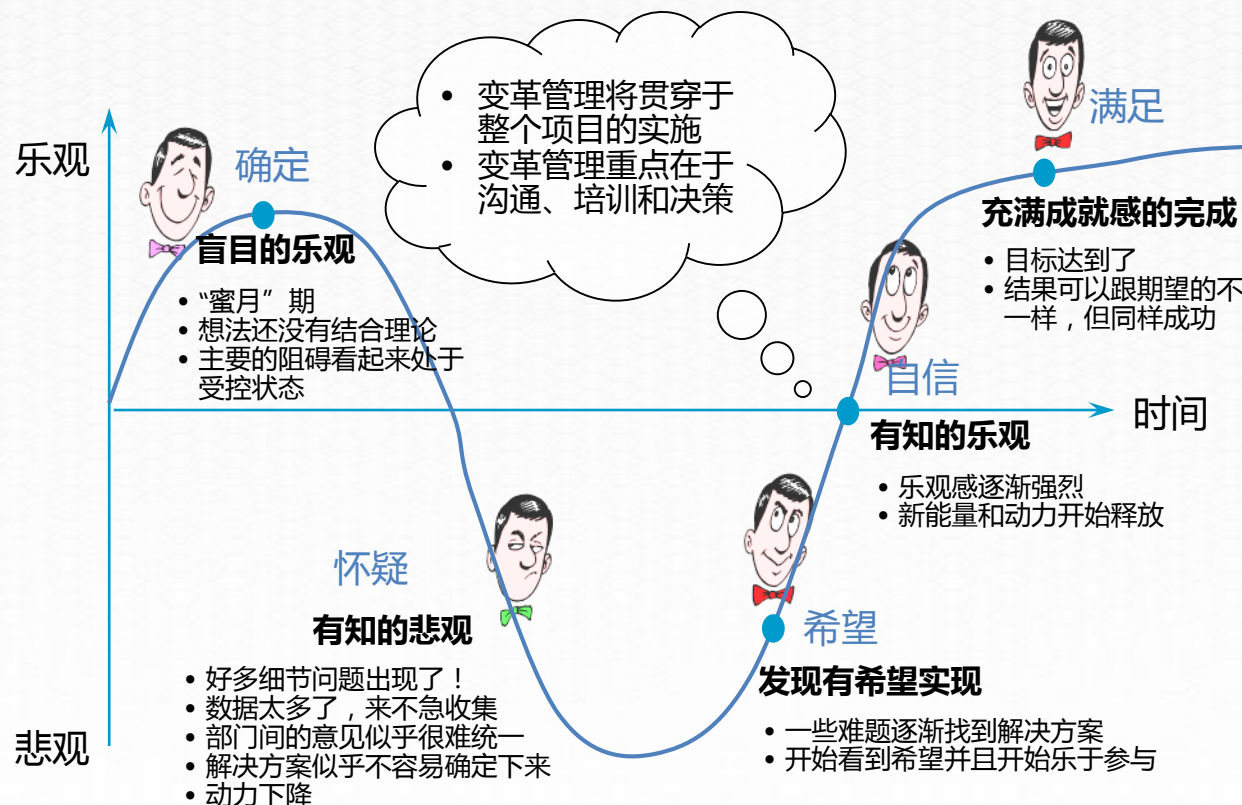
乐观

悲观

时间

• 变革管理将贯穿于整个项目的实施
• 变革管理重点在于沟通、培训和决策

确定

盲目的乐观

• “蜜月”期
• 想法还没有结合理论
• 主要的阻碍看起来处于受控状态

怀疑

有知的悲观

• 好多细节问题出现了！
• 数据太多了，来不急收集
• 部门间的意见似乎很难统一
• 解决方案似乎不容易确定下来
• 动力下降

希望

发现有希望实现

• 一些难题逐渐找到解决方案
• 开始看到希望并且开始乐于参与

自信

有知的乐观

• 乐观感逐渐强烈
• 新能量和动力开始释放

满足

充满成就感的完成

• 目标达到了
• 结果可以跟期望的不一样，但同样成功